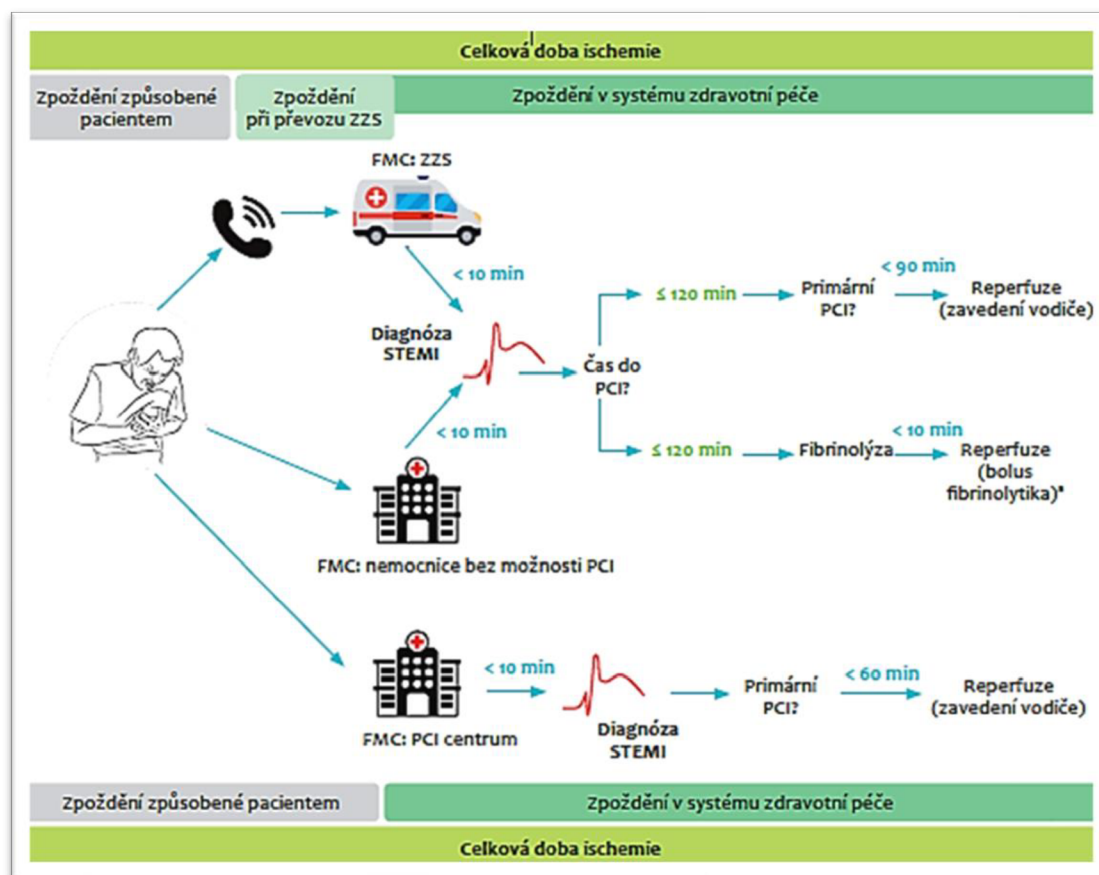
Celková doba ischemie

Zpoždění způsobené pacientem

Zpoždění při převozu ZZS

Zpoždění v systému zdravotní péče

FMC: ZZS

< 10 min

Diagnóza STEMI

< 10 min

FMC: nemocnice bez možnosti PCI

Čas do PCI?

≤ 120 min

Primární PCI?

< 90 min

Reperfuze (zavedení vodiče)

≤ 120 min

Fibrinolýza

< 10 min

Reperfuze (bolus fibrinolytika)*

FMC: PCI centrum

< 10 min

Diagnóza STEMI

Primární PCI?

< 60 min

Reperfuze (zavedení vodiče)

Zpoždění způsobené pacientem

Zpoždění v systému zdravotní péče

Celková doba ischemie